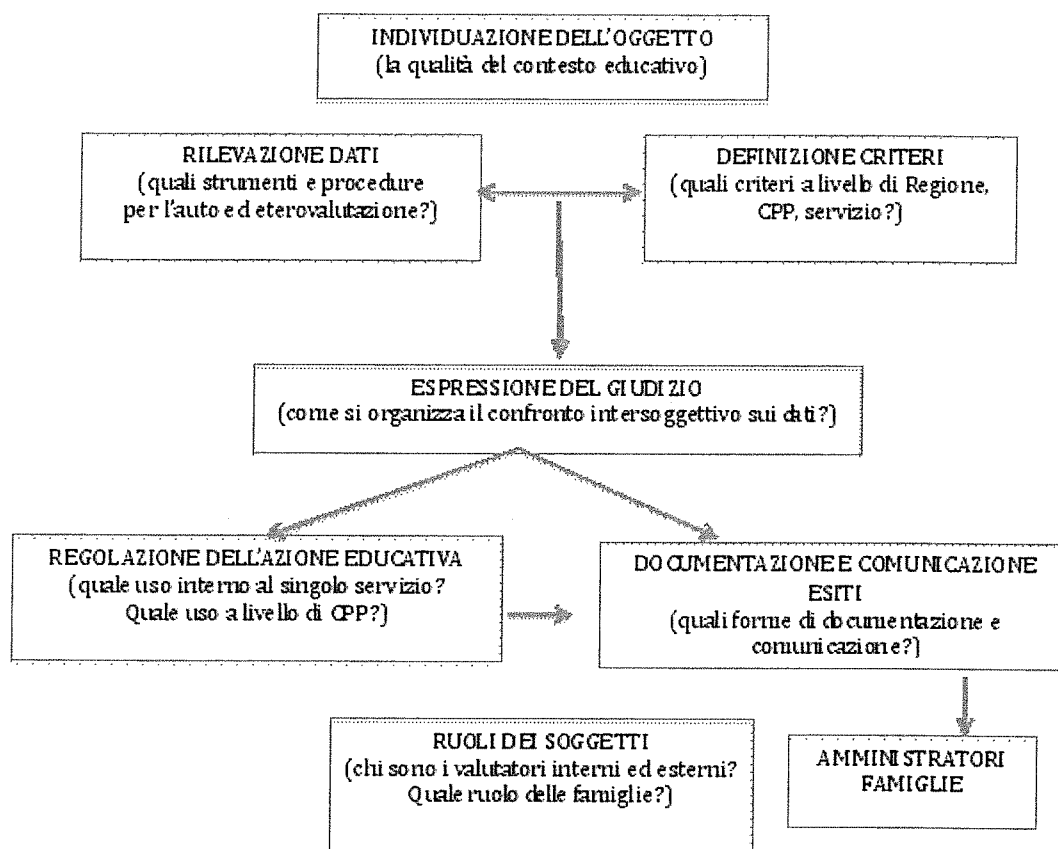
INDIVIDUAZIONE DELL'OGGETTO
(la qualità del contesto educativo)

RILEVAZIONE DATI
(quali strumenti e procedure per l'auto ed eterovalutazione?)

DEFINIZIONE CRITERI
(quali criteri a livello di Regione, CPP, servizio?)

ESPRESSIONE DEL GIUDIZIO
(come si organizza il confronto intersoggettivo sui dati?)

REGOLAZIONE DELL'AZIONE EDUCATIVA
(quale uso interno al singolo servizio? Quale uso a livello di CPP?)

DOCUMENTAZIONE E COMUNICAZIONE ESITI
(quali forme di documentazione e comunicazione?)

RUOLI DEI SOGGETTI
(chi sono i valutatori interni ed esterni? Quale ruolo delle famiglie?)

AMMINISTRATORI
FAMIGLIE